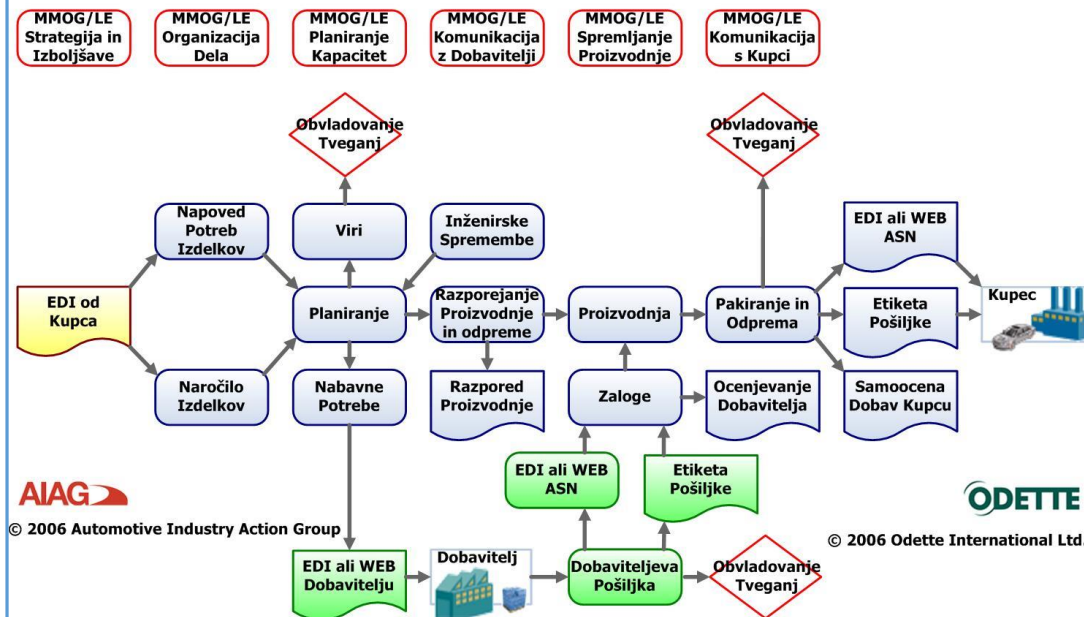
MMOG/LE Strategija in Izboljšave

MMOG/LE Organizacija Dela

MMOG/LE Planiranje Kapacitet

MMOG/LE Komunikacija z Dobavitelji

MMOG/LE Spremljanje Proizvodnje

MMOG/LE Komunikacija s Kupci

Obvladovanje Tveganj

Obvladovanje Tveganj

Napoved Potreb Izdelkov

Viri

Inženirske Spremembe

EDI ali WEB ASN

EDI od Kupca

Planiranje

Razporejanje Proizvodnje in odpreme

Proizvodnja

Pakiranje in Odprema

Etiketa Pošiljke

Kupec

Naročilo Izdelkov

Nabavne Potrebe

Razpored Proizvodnje

Zaloge

Ocenjevanje Dobavitelja

Samoocena Dobav Kupcu

EDI ali WEB ASN

Etiketa Pošiljke

AIAG

© 2006 Automotive Industry Action Group

ODETTE

© 2006 Odette International Ltd.

EDI ali WEB Dobavitelju

Dobavitelj

Dobaviteljeva Pošiljka

Obvladovanje Tveganj